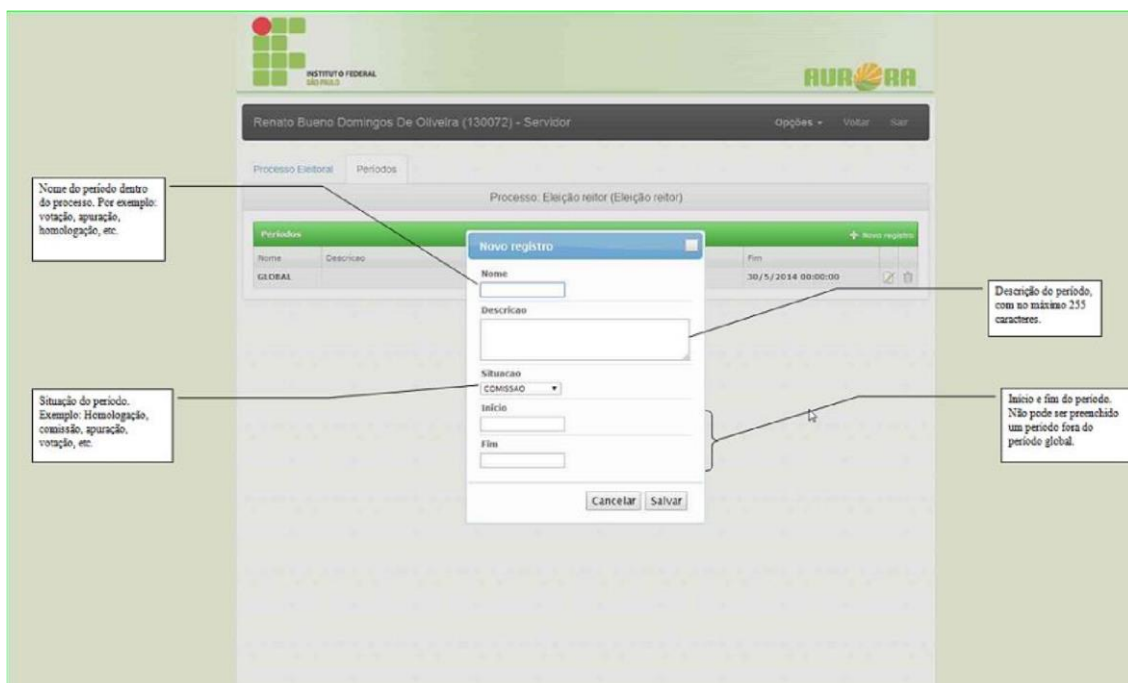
INSTITUTO FEDERAL
SÃO PAULO

AURORA

Renato Bueno Domingos De Oliveira (130072) - Servidor

Opções ▾ Voltar Sair

Processo Eleitoral Períodos

Processo: Eleição reitor (Eleição reitor)

Nome do período dentro do processo. Por exemplo: votação, apuração, homologação, etc.

Periodos

+ Novo registro

| Nome | Descricao | Fim |
|---|---|---|
| GLOBAL | | 30/5/2014 00:00:00 |

Novo registro

Nome

Descricao

Situacao

COMISSAO ▾

Inicio

Fim

Cancelar Salvar

Descrição do período, com no máximo 255 caracteres.

Situação do período. Exemplo: Homologação, comissão, apuração, votação, etc.

Início e fim do período. Não pode ser preenchido um período fora do período global.